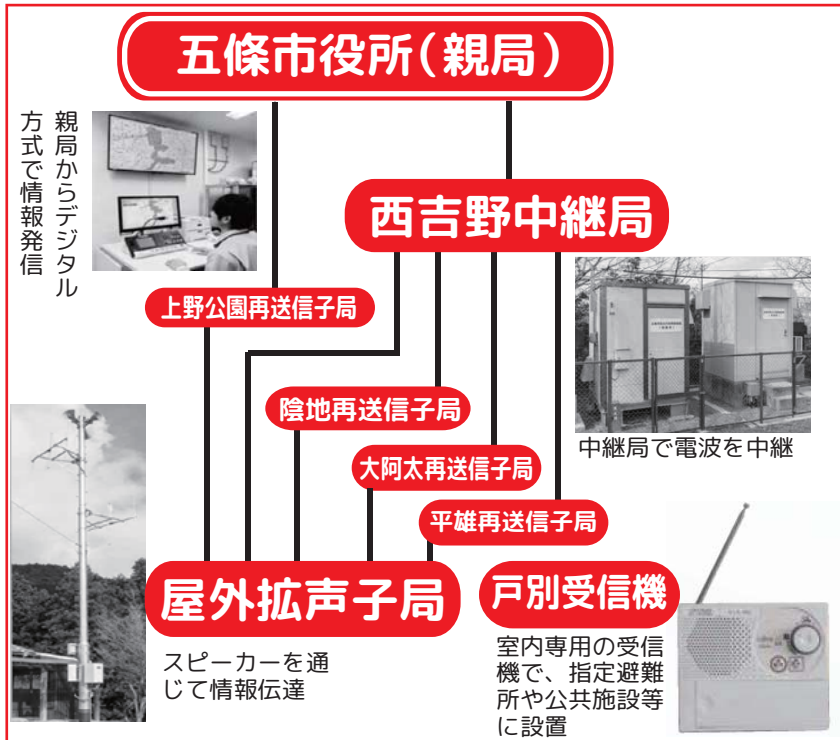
五條市役所（親局）

親局からデジタル方式で情報発信

西吉野中継局

上野公園再送信子局

中継局で電波を中継

陰地再送信子局

大阿太再送信子局

平雄再送信子局

屋外拡声子局

スピーカーを通じて情報伝達

戸別受信機

室内専用の受信機で、指定避難所や公共施設等に設置